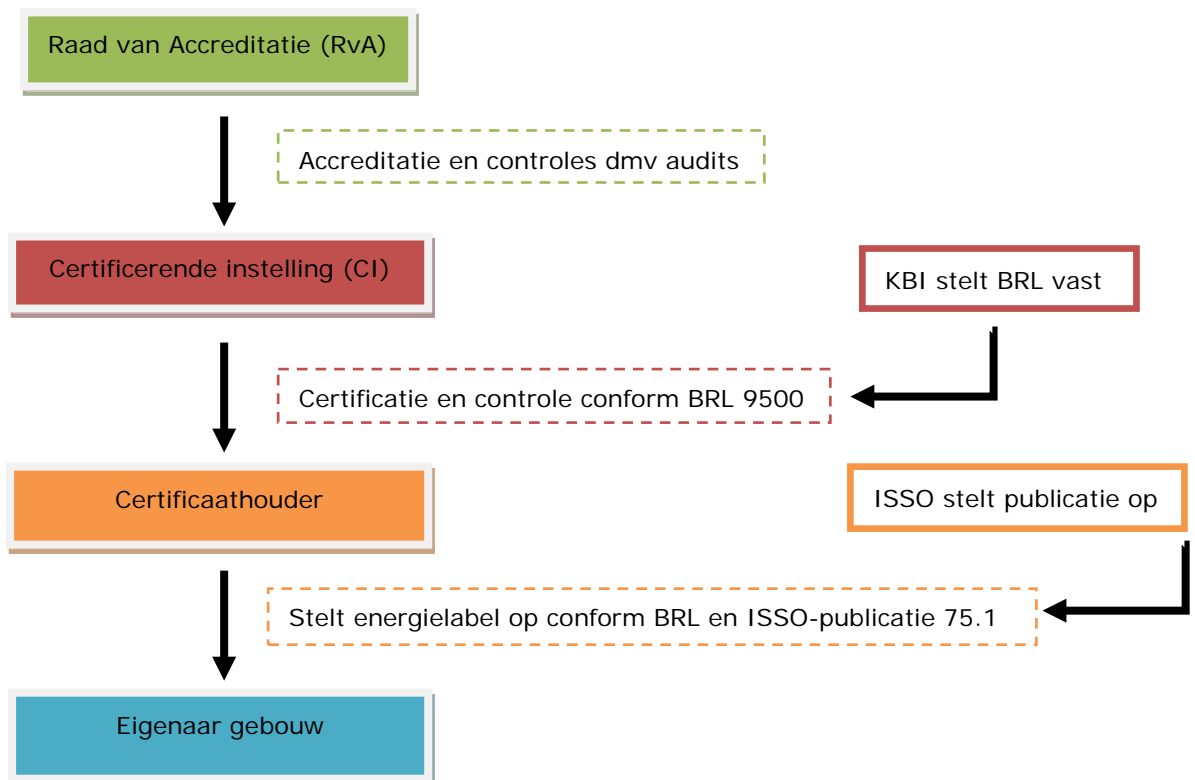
Raad van Accreditatie (RvA)

Accreditatie en controles dmv audits

Certificerende instelling (CI)

KBI stelt BRL vast

Certificatie en controle conform BRL 9500

Certificaathouder

ISSO stelt publicatie op

Stelt energielabel op conform BRL en ISSO-publicatie 75.1

Eigenaar gebouw